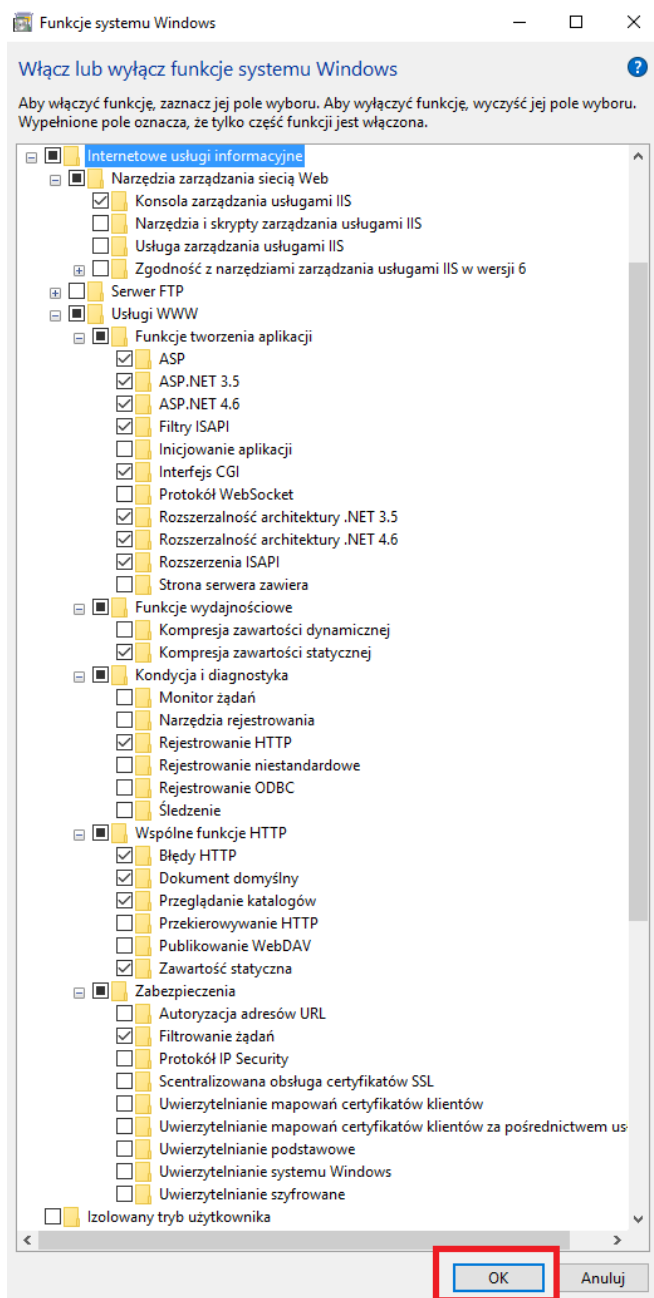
Funkcje systemu Windows

Włącz lub wyłącz funkcje systemu Windows

Aby włączyć funkcję, zaznacz jej pole wyboru. Aby wyłączyć funkcję, wyczyść jej pole wyboru. Wypełnione pole oznacza, że tylko część funkcji jest włączona.

Internetowe usługi informacyjne
Narzędzia zarządzania siecią Web
Konsola zarządzania usługami IIS
Narzędzia i skrypty zarządzania usługami IIS
Usługa zarządzania usługami IIS
Zgodność z narzędziami zarządzania usługami IIS w wersji 6
Serwer FTP
Usługi WWW
Funkcje tworzenia aplikacji
ASP
ASP.NET 3.5
ASP.NET 4.6
Filtry ISAPI
Inicjowanie aplikacji
Interfejs CGI
Protokół WebSocket
Rozszerzalność architektury .NET 3.5
Rozszerzalność architektury .NET 4.6
Rozszerzenia ISAPI
Strona serwera zawiera
Funkcje wydajnościowe
Kompresja zawartości dynamicznej
Kompresja zawartości statycznej
Kondycja i diagnostyka
Monitor żądań
Narzędzia rejestrowania
Rejestrowanie HTTP
Rejestrowanie niestandardowe
Rejestrowanie ODBC
Śledzenie
Wspólne funkcje HTTP
Błędy HTTP
Dokument domyślny
Przeglądanie katalogów
Przekierowywanie HTTP
Publikowanie WebDAV
Zawartość statyczna
Zabezpieczenia
Autoryzacja adresów URL
Filtrowanie żądań
Protokół IP Security
Scentralizowana obsługa certyfikatów SSL
Uwierzytelnianie mapowań certyfikatów klientów
Uwierzytelnianie mapowań certyfikatów klientów za pośrednictwem us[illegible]
Uwierzytelnianie podstawowe
Uwierzytelnianie systemu Windows
Uwierzytelnianie szyfrowane
Izolowany tryb użytkownika

OK
Anuluj